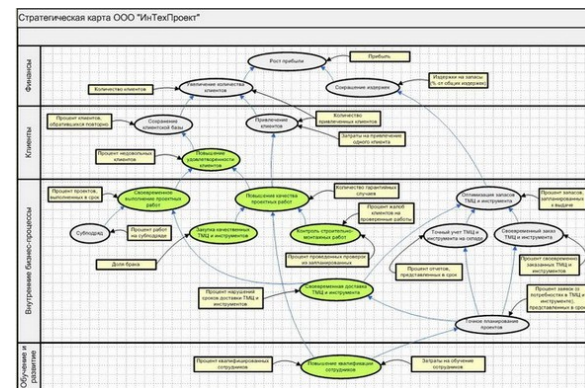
Стратегическая карта ООО "ИнТехПроект"

Финансы

Рост прибыли

Прибыль

Увеличение количества клиентов

Количество клиентов

Сокращение издержек

Издержки на запасы (% от общих издержек)

Клиенты

Процент клиентов, обратившихся повторно

Сохранение клиентской базы

Привлечение клиентов

Количество удовлетворенных клиентов

Затраты на привлечение одного клиента

Процент недовольных клиентов

Повышение удовлетворенности клиентов

Внутренние бизнес-процессы

Процент проектов, выполненных в срок

Своевременное выполнение проектных работ

Повышение качества проектных работ

Количество гарантийных случаев

Оптимизация запасов ТМЦ и инструмента

Процент запасов, запрашиваемых к выдаче

Субподряд

Процент работ на субподряде

Закупка качественных ТМЦ и инструментов

Контроль строительно-монтажных работ

Процент жалоб клиентов на проверенные работы

Точный учет ТМЦ и инструмента на складах

Своевременный заказ ТМЦ и инструмента

Доля брака

Процент проведенных проверок из запланированных

Процент отчетов, представленных в срок

Процент своевременно заказанных ТМЦ и инструментов

Процент нарушения сроков доставки ТМЦ и инструментов

Своевременная доставка ТМЦ и инструмента

Процент заявок о потребности в ТМЦ и инструменте, представленных в срок

Точное планирование проектов

Обучение и развитие

Процент квалифицированных сотрудников

Повышение квалификации сотрудников

Затраты на обучение сотрудников